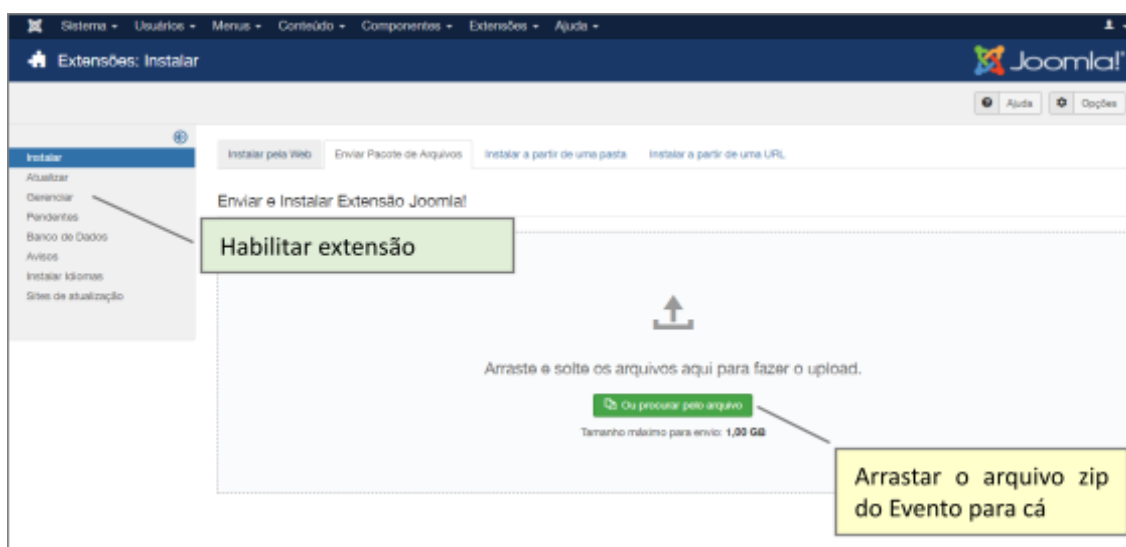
Sistema ▾ Usuários ▾ Menus ▾ Conteúdo ▾ Componentes ▾ Extensões ▾ Ajuda ▾

Extensões: Instalar

Joomla!

Ajuda Opções

Instalar
Atualizar
Gerenciar
Pendentes
Banco de Dados
Avisos
Instalar Idiomas
Sites de atualização

Instalar pela Web | Enviar Pacote de Arquivos | Instalar a partir de uma pasta | Instalar a partir de uma URL

Enviar e Instalar Extensão Joomla!

Habilitar extensão

Arraste e solte os arquivos aqui para fazer o upload.

Ou procurar pelo arquivo

Tamanho máximo para envio: 1,00 GB

Arrastar o arquivo zip do Evento para cá